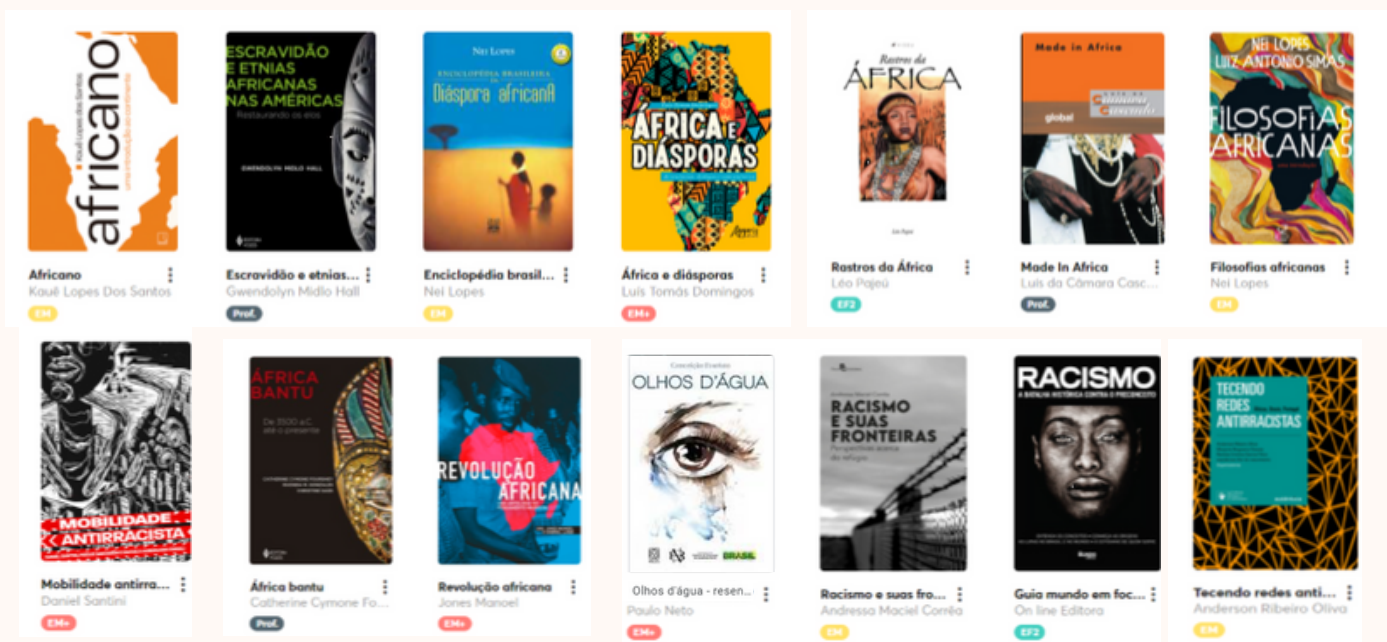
africano
Kauê Lopes dos Santos

Africano
Kauê Lopes Dos Santos
EM

ESCRAVIDÃO E ETNIAS AFRICANAS NAS AMÉRICAS
Restaurando os elos
GWENDOLYN MIDLO HALL

Escravidão e etnias...
Gwendolyn Midlo Hall
Prof.

NEI LOPES
ENCICLOPÉDIA BRASILEIRA DA Diáspora africanA

Enciclopédia brasil...
Nei Lopes
EM

ÁFRICA E DIÁSPORAS

África e diásporas
Luís Tomás Domingos
EM+

Rastros da ÁFRICA

Rastros da África
Léo Pajeú
EF2

Made in Africa
global

Made In Africa
Luís da Câmara Casc...
Prof.

NEI LOPES
LUIZ ANTONIO SIMAS
FILOSOFIAS AFRICANAS

Filosofias africanas
Nei Lopes
EM

MOBILIDADE ANTIRRACISTA

Mobilidade antirra...
Daniel Santini
EM+

ÁFRICA BANTU
De 3500 a.C. até o presente

África bantu
Catherine Cymone Fo...
Prof.

REVOLUÇÃO AFRICANA

Revolução africana
Jones Manoel
EM+

Conceição Evaristo
OLHOS D'ÁGUA
BRASIL

Olhos d'água - resen...
Paulo Neto
EM+

RACISMO E SUAS FRONTEIRAS
Perspectivas acerca do refúgio

Racismo e suas fro...
Andressa Maciel Corrêa
EM

RACISMO
A BATALHA HISTÓRICA CONTRA O PRECONCEITO

Guia mundo em foc...
On line Editora
EF2

TECENDO REDES ANTIRRACISTAS

Tecendo redes anti...
Anderson Ribeiro Oliva
EM